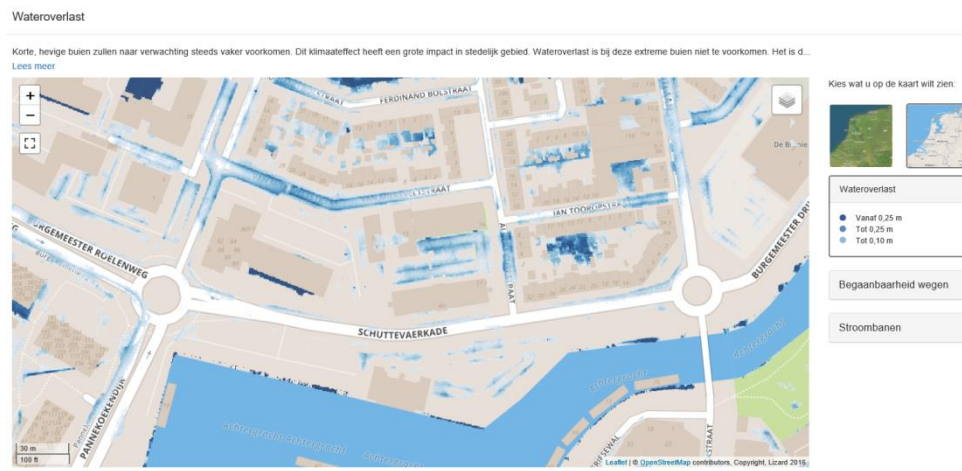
Wateroverlast

Korte, hevige buien zullen naar verwachting steeds vaker voorkomen. Dit klimaateffect heeft een grote impact in stedelijk gebied. Wateroverlast is bij deze extreme buien niet te voorkomen. Het is d...
Lees meer

+
−

FERDINAND BOLSTRAAT
JAN TOOROPSTRAAT
BURGEMEESTER ROELENWEG
SCHUTTEVAERKADE
PANNEKOEKENDIJK
BURGEMEESTER DR
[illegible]PAAT
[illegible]STRAAT
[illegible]SEWAL
De Bijenie

30 m
100 ft

Leaflet | © OpenStreetMap contributors, Copyright, Lizard 2016

Kies wat u op de kaart wilt zien:

Wateroverlast
Vanaf 0,25 m
Tot 0,25 m
Tot 0,10 m

Begaanbaarheid wegen

Stroombanen